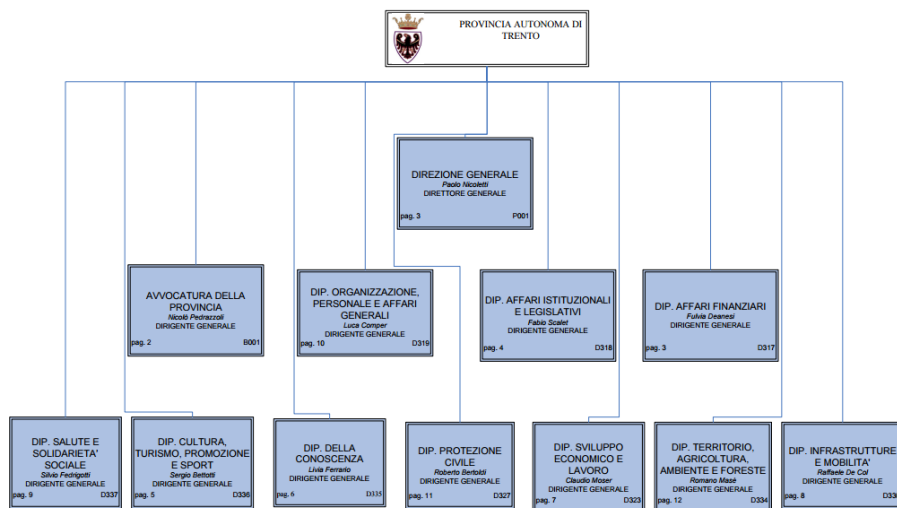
PROVINCIA AUTONOMA DI TRENTO

DIREZIONE GENERALE
Paolo Nicoletti
DIRETTORE GENERALE
pag. 3 P001

AVVOCATURA DELLA PROVINCIA
Nicolò Pedrazzoli
DIRIGENTE GENERALE
pag. 2 B001

DIP. ORGANIZZAZIONE, PERSONALE E AFFARI GENERALI
Luca Comper
DIRIGENTE GENERALE
pag. 10 D319

DIP. AFFARI ISTITUZIONALI E LEGISLATIVI
Fabio Scalet
DIRIGENTE GENERALE
pag. 4 D318

DIP. AFFARI FINANZIARI
Fulvia Deanesi
DIRIGENTE GENERALE
pag. 3 D317

DIP. SALUTE E SOLIDARIETA' SOCIALE
Silvio Fedrigotti
DIRIGENTE GENERALE
pag. 9 D337

DIP. CULTURA, TURISMO, PROMOZIONE E SPORT
Sergio Bettotti
DIRIGENTE GENERALE
pag. 5 D336

DIP. DELLA CONOSCENZA
Livia Ferrario
DIRIGENTE GENERALE
pag. 6 D335

DIP. PROTEZIONE CIVILE
Roberto Bertoldi
DIRIGENTE GENERALE
pag. 11 D327

DIP. SVILUPPO ECONOMICO E LAVORO
Claudio Moser
DIRIGENTE GENERALE
pag. 7 D323

DIP. TERRITORIO, AGRICOLTURA, AMBIENTE E FORESTE
Romano Masè
DIRIGENTE GENERALE
pag. 12 D334

DIP. INFRASTRUTTURE E MOBILITA'
Raffaele De Col
DIRIGENTE GENERALE
pag. 8 D33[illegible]